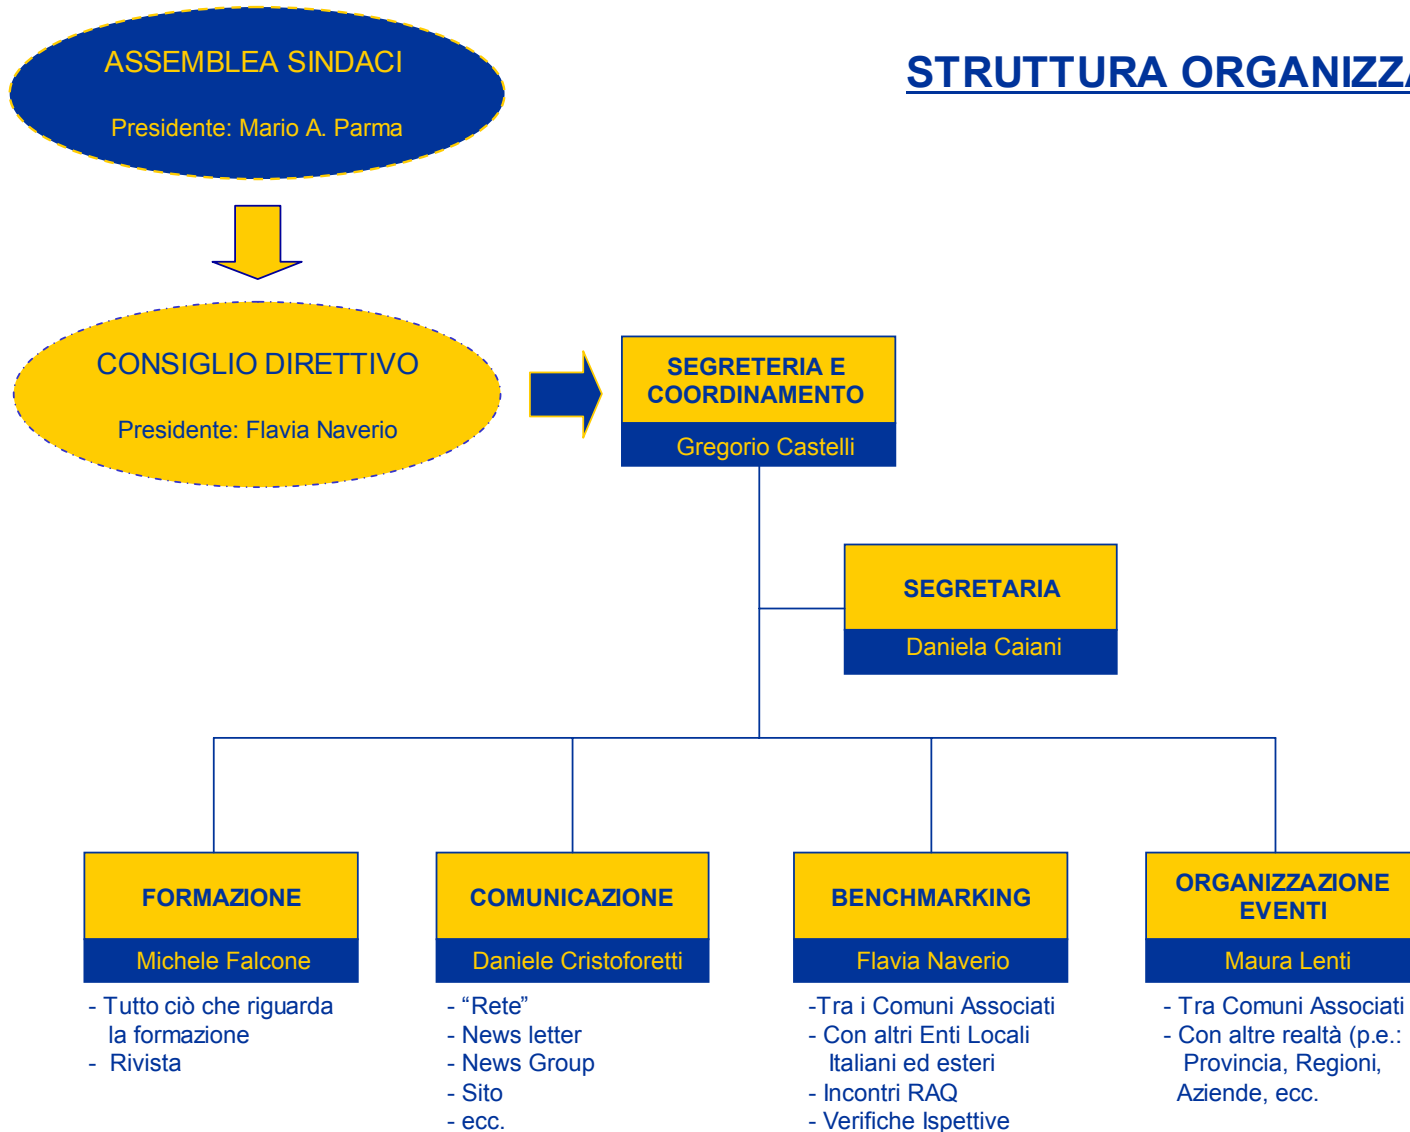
ASSEMBLEA SINDACI

Presidente: Mario A. Parma

STRUTTURA ORGANIZZ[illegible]

CONSIGLIO DIRETTIVO

Presidente: Flavia Naverio

SEGRETERIA E COORDINAMENTO

Gregorio Castelli

SEGRETARIA

Daniela Caiani

FORMAZIONE

Michele Falcone

- Tutto ciò che riguarda la formazione
- Rivista

COMUNICAZIONE

Daniele Cristoforetti

- “Rete”
- News letter
- News Group
- Sito
- ecc.

BENCHMARKING

Flavia Naverio

-Tra i Comuni Associati
- Con altri Enti Locali Italiani ed esteri
- Incontri RAQ
- Verifiche Ispettive

ORGANIZZAZIONE EVENTI

Maura Lenti

- Tra Comuni Associati
- Con altre realtà (p.e.: Provincia, Regioni, Aziende, ecc.